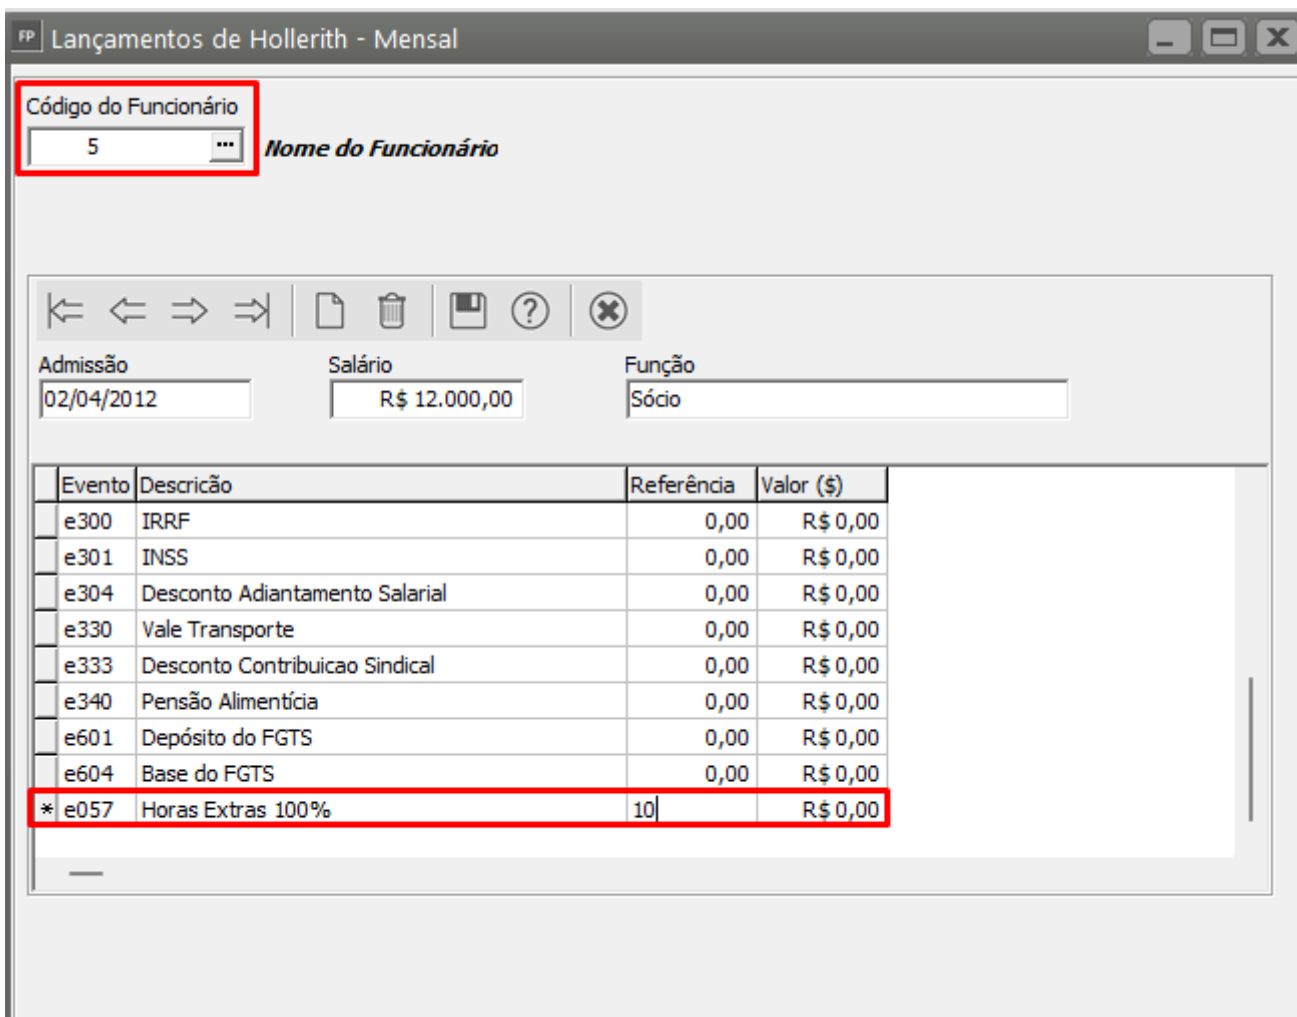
FP Lançamentos de Hollerith - Mensal

Código do Funcionário
5 ...
Nome do Funcionário

Admissão
02/04/2012
Salário
R$ 12.000,00
Função
Sócio

| | Evento | Descricão | Referência | Valor ($) |
|---|---|---|---|---|
| | e300 | IRRF | 0,00 | R$ 0,00 |
| | e301 | INSS | 0,00 | R$ 0,00 |
| | e304 | Desconto Adiantamento Salarial | 0,00 | R$ 0,00 |
| | e330 | Vale Transporte | 0,00 | R$ 0,00 |
| | e333 | Desconto Contribuicao Sindical | 0,00 | R$ 0,00 |
| | e340 | Pensão Alimentícia | 0,00 | R$ 0,00 |
| | e601 | Depósito do FGTS | 0,00 | R$ 0,00 |
| | e604 | Base do FGTS | 0,00 | R$ 0,00 |
| * | e057 | Horas Extras 100% | 10 | R$ 0,00 |